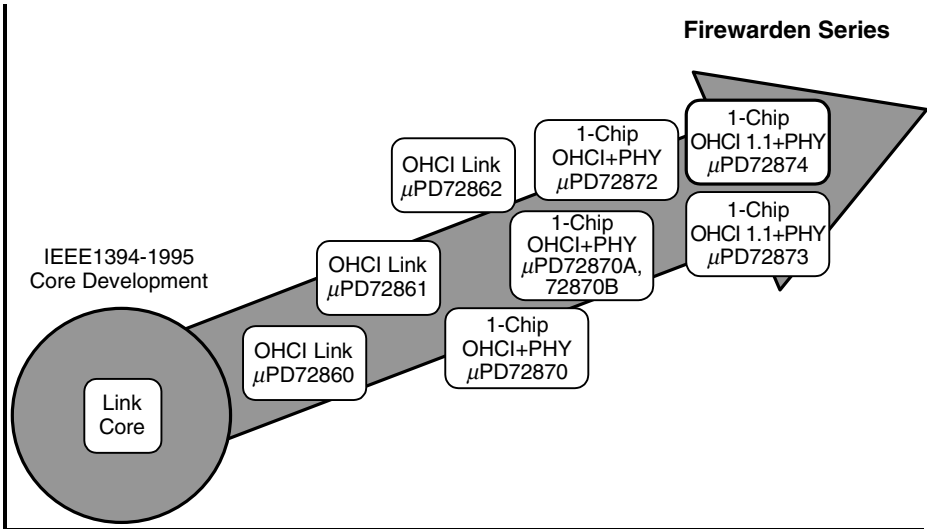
Firewarden Series

IEEE1394-1995 Core Development

Link Core

OHCI Link $\mu$PD72860

OHCI Link $\mu$PD72861

OHCI Link $\mu$PD72862

1-Chip OHCI+PHY $\mu$PD72870

1-Chip OHCI+PHY $\mu$PD72870A, 72870B

1-Chip OHCI+PHY $\mu$PD72872

1-Chip OHCI 1.1+PHY $\mu$PD72874

1-Chip OHCI 1.1+PHY $\mu$PD72873